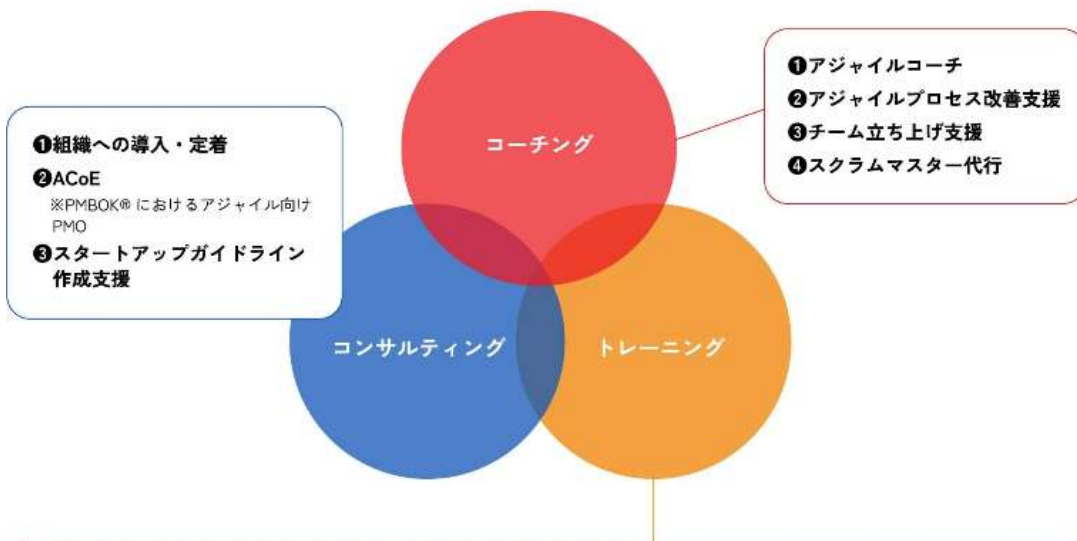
❶組織への導入・定着
❷ACoE
※PMBOK® におけるアジャイル向けPMO
❸スタートアップガイドライン作成支援

コーチング

❶アジャイルコーチ
❷アジャイルプロセス改善支援
❸チーム立ち上げ支援
❹スクラムマスター代行

コンサルティング

トレーニング